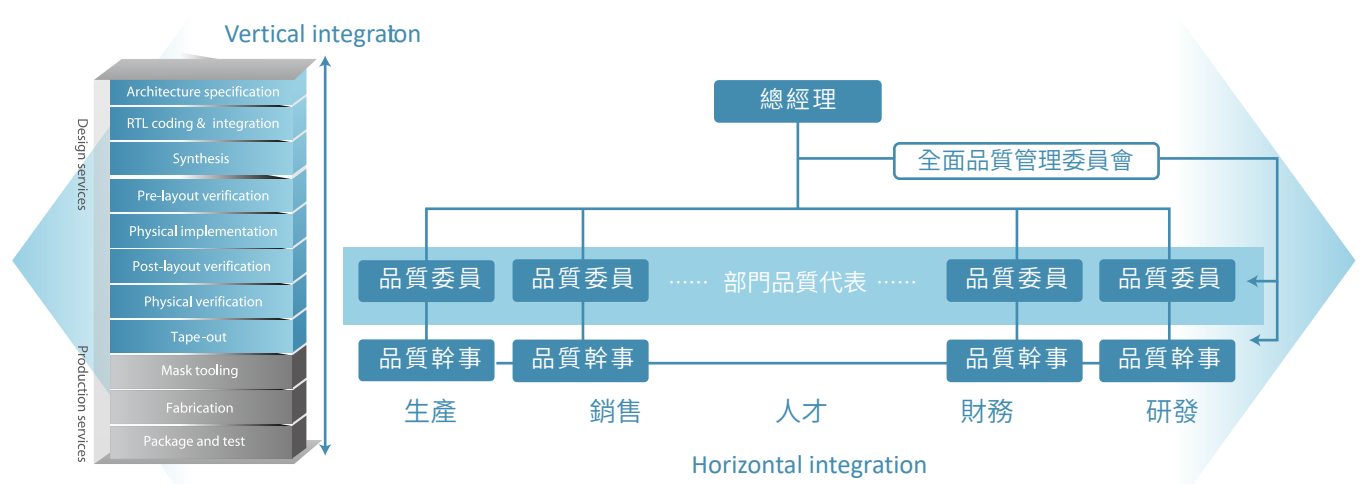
Vertical integraton

Design services

Architecture specification
RTL coding & integration
Synthesis
Pre-layout verification
Physical implementation
Post-layout verification
Physical verification
Tape-out

Production services

Mask tooling
Fabrication
Package and test

總經理

全面品質管理委員會

品質委員
品質委員
…… 部門品質代表 ……
品質委員
品質委員

品質幹事
品質幹事
品質幹事
品質幹事

生產
銷售
人才
財務
研發

Horizontal integration